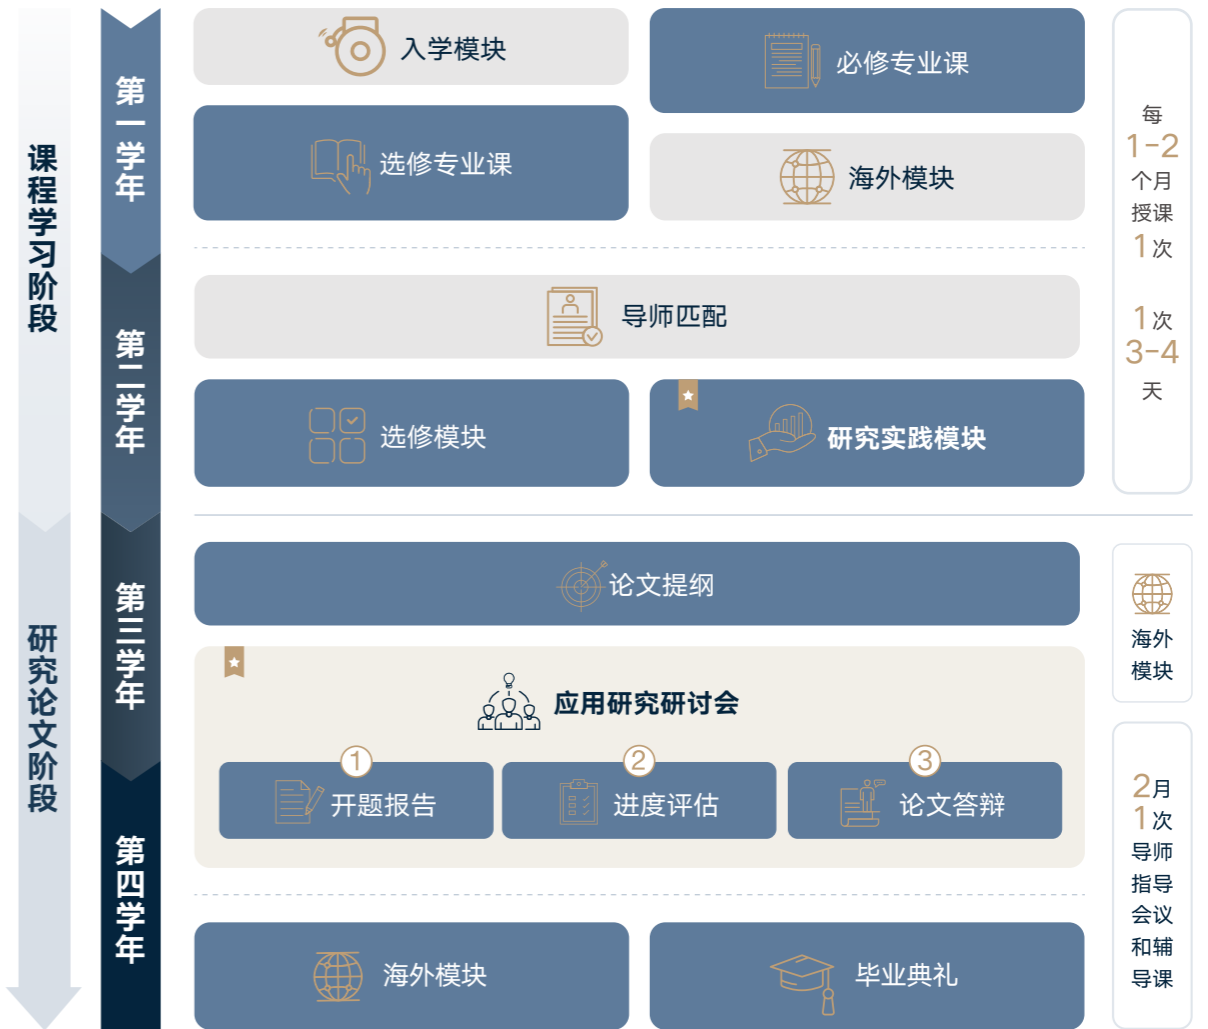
课程学习阶段

研究论文阶段

第一学年

第二学年

第三学年

第四学年

入学模块

必修专业课

选修专业课

海外模块

导师匹配

选修模块

研究实践模块

论文提纲

应用研究研讨会

① 开题报告

② 进度评估

③ 论文答辩

海外模块

毕业典礼

每 1-2 个月 授课 1 次

1 次 3-4 天

海外模块

2 月 1 次 导师 指导 会议 和辅 导课